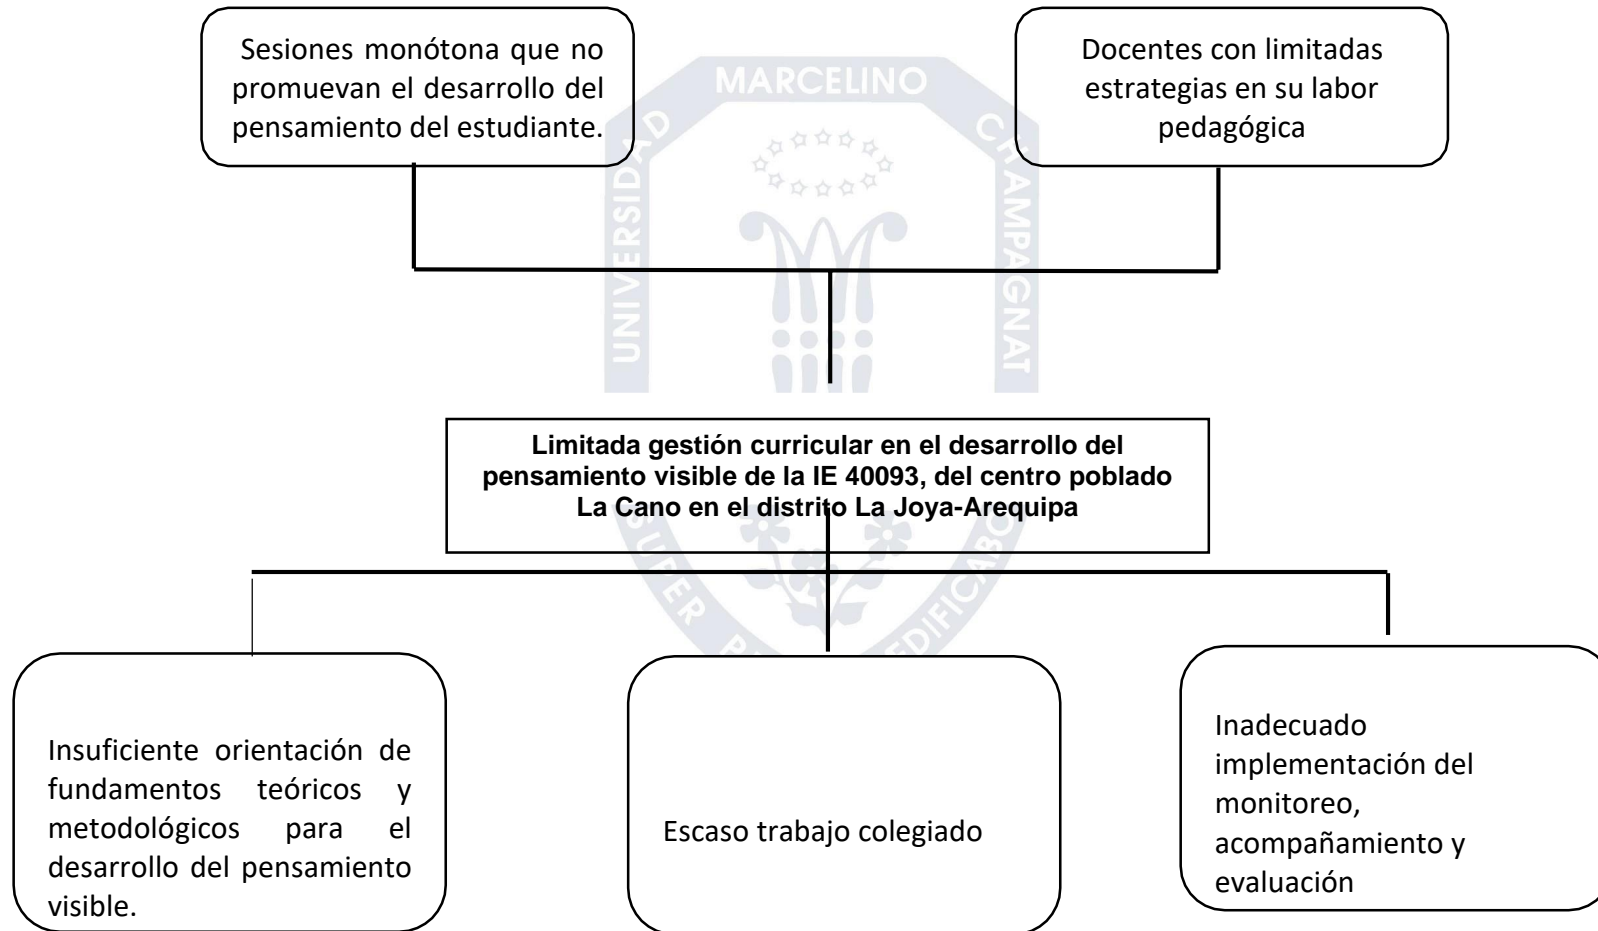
Sesiones monótona que no promuevan el desarrollo del pensamiento del estudiante.

Docentes con limitadas estrategias en su labor pedagógica

MARCELINO

UNIVERSIDAD

CHAMPAGNAT

Limitada gestión curricular en el desarrollo del pensamiento visible de la IE 40093, del centro poblado La Cano en el distrito La Joya-Arequipa

Insuficiente orientación de fundamentos teóricos y metodológicos para el desarrollo del pensamiento visible.

Escaso trabajo colegiado

Inadecuado implementación del monitoreo, acompañamiento y evaluación